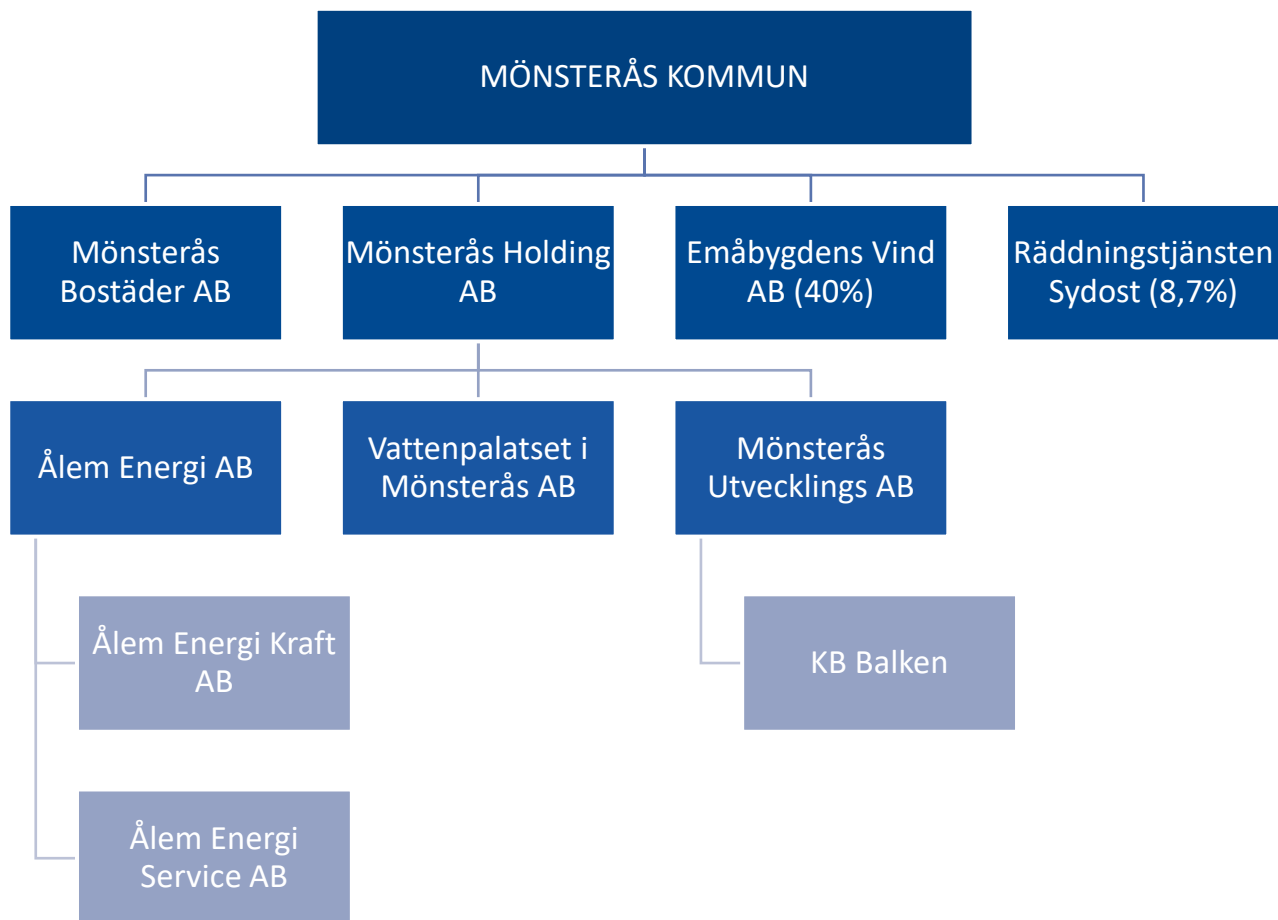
MÖNSTERÅS KOMMUN

Mönsterås Bostäder AB

Mönsterås Holding AB

Emåbygdens Vind AB (40%)

Räddningstjänsten Sydost (8,7%)

Ålem Energi AB

Vattenpalatset i Mönsterås AB

Mönsterås Utvecklings AB

Ålem Energi Kraft AB

KB Balken

Ålem Energi Service AB